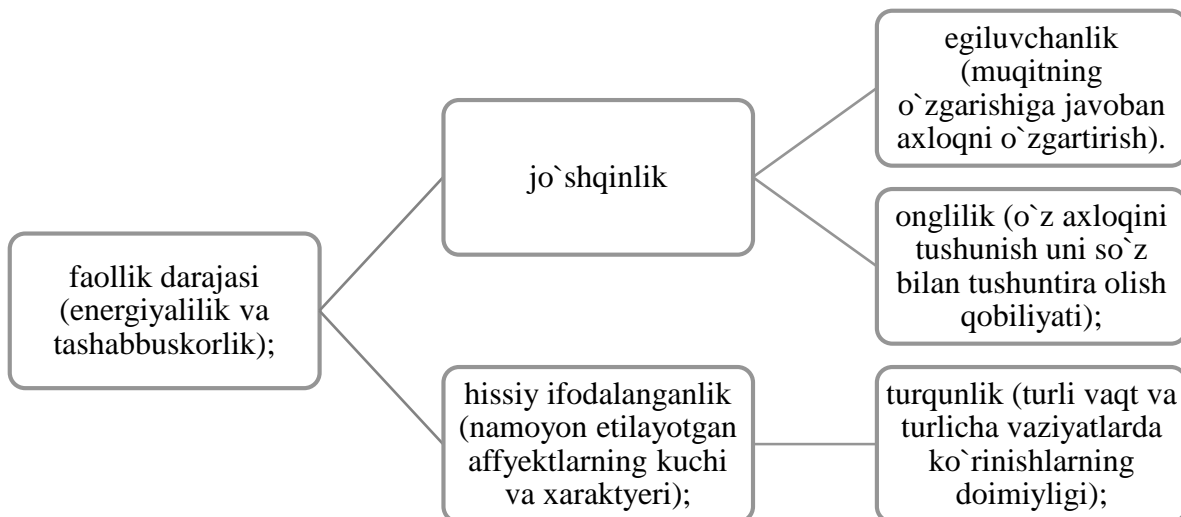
faollik darajasi (energiyalilik va tashabbuskorlik);

jo`shqinlik

egiluvchanlik (muqitning o`zgarishiga javoban axloqni o`zgartirish).

onglilik (o`z axloqini tushunish uni so`z bilan tushuntira olish qobiliyati);

hissiy ifodalanganlik (namoyon etilayotgan affyektlarning kuchi va xaraktyeri);

turqunlik (turli vaqt va turlicha vaziyatlarda ko`rinishlarning doimiyligi);